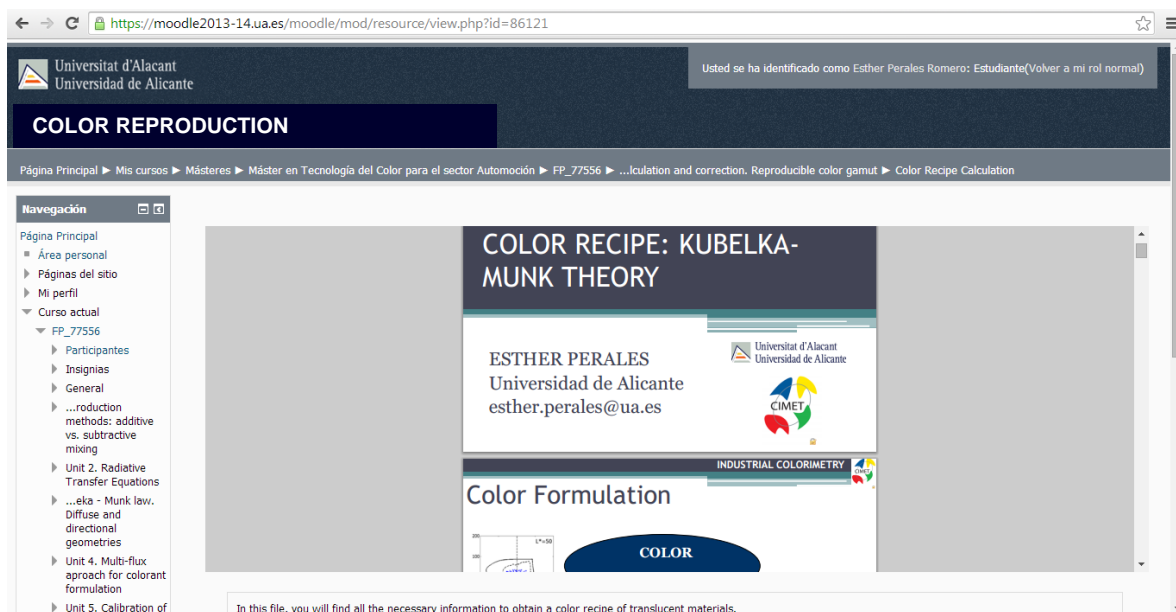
https://moodle2013-14.ua.es/moodle/mod/resource/view.php?id=86121

Universitat d'Alacant
Universidad de Alicante

Usted se ha identificado como Esther Perales Romero: Estudiante(Volver a mi rol normal)

COLOR REPRODUCTION

Página Principal ► Mis cursos ► Másteres ► Máster en Tecnología del Color para el sector Automoción ► FP_77556 ► ...lculation and correction. Reproducible color gamut ► Color Recipe Calculation

Navegación

Página Principal
Área personal
Páginas del sitio
Mi perfil
Curso actual
FP_77556
Participantes
Insignias
General
...roduction methods: additive vs. subtractive mixing
Unit 2. Radiative Transfer Equations
...eka - Munk law. Diffuse and directional geometries
Unit 4. Multi-flux aproach for colorant formulation
Unit 5. Calibration of

COLOR RECIPE: KUBELKA-MUNK THEORY

ESTHER PERALES
Universidad de Alicante
esther.perales@ua.es

Universitat d'Alacant
Universidad de Alicante

CIMET

INDUSTRIAL COLORIMETRY

Color Formulation

L*=50

COLOR

In this file, you will find all the necessary information to obtain a color recipe of translucent materials.